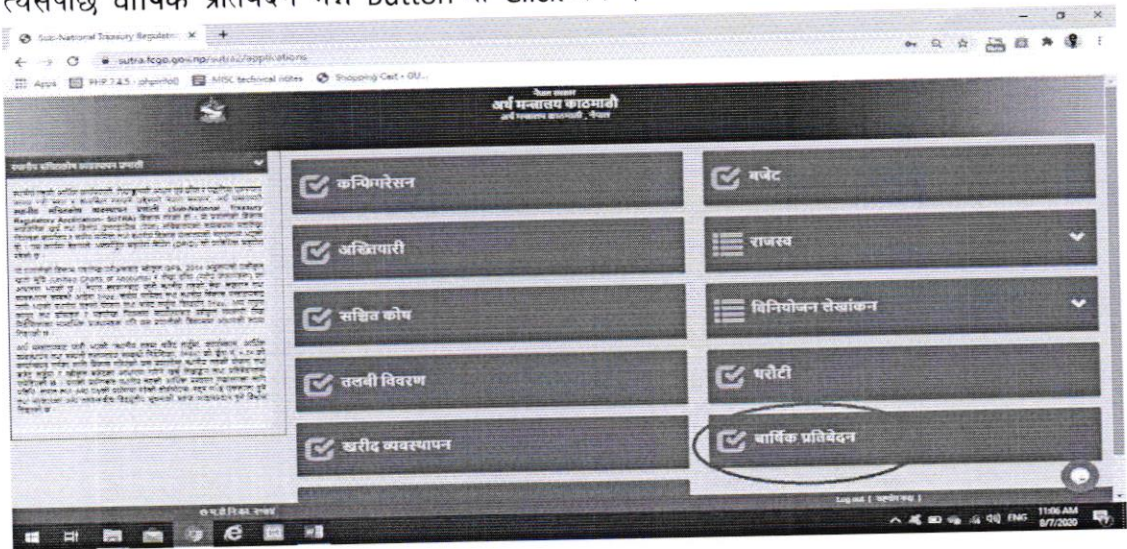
त्यसपछि वार्षिक प्रतिवेदन मा Button मा Click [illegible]

Sub-National Treasury Regulatio ×

sutra.fcgo.gov.np/sutra/application

Apps PHP 7.4.5 - phpinfo() MISC technical notes Shopping Cart - GU...

नेपाल सरकार
अर्थ मन्त्रालय काठमाडौं
अर्थ मन्त्रालय काठमाडौं, नेपाल

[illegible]

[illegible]

कन्फिगरेसन

बजेट

अख्तियारी

राजस्व

सञ्चित कोष

विनियोजन लेखांकन

तलबी विवरण

धरौटी

खरीद व्यवस्थापन

वार्षिक प्रतिवेदन

Log out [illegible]

11:06 AM
8/7/2020

ENG